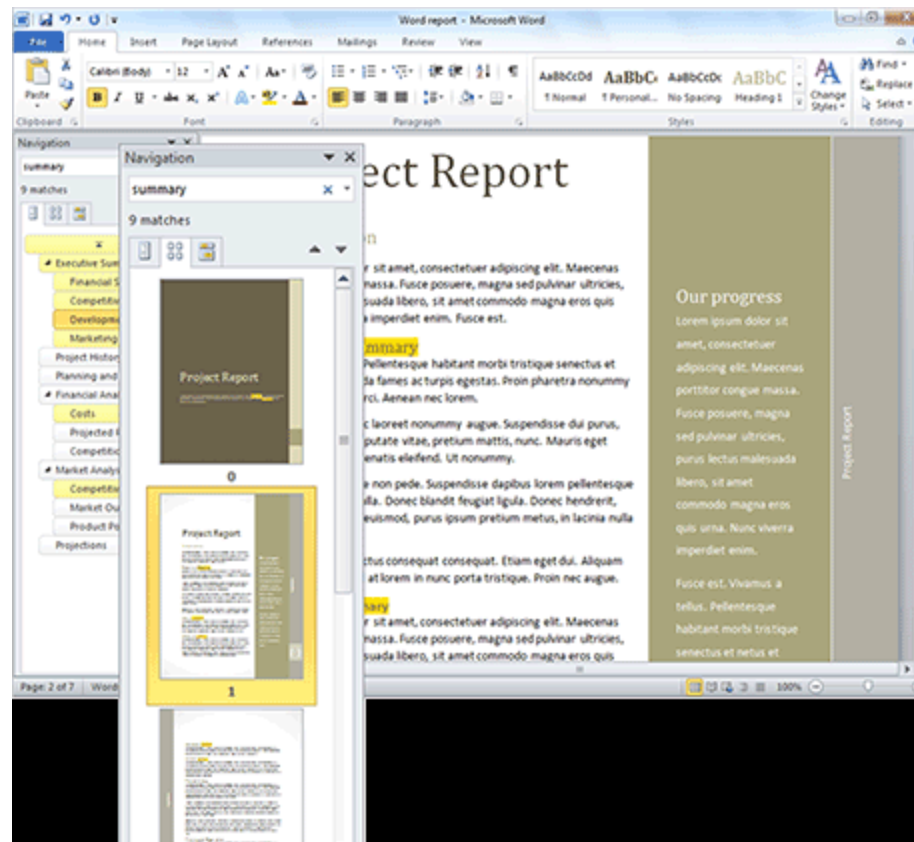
Word report - Microsoft Word

File Home Insert Page Layout References Mailings Review View

Paste
Clipboard

Calibri (Body) 12 A A Aa
B I U abe x, x A A
Font

Paragraph

AaBbCcDd AaBbC AaBbCcDc AaBbC
¶ Normal ¶ Personal... No Spacing Heading 1
Change Styles
Styles

Find
Replace
Select
Editing

Navigation
summary
9 matches

Executive Sum
Financial S
Competitio
Developme
Marketing
Project Histor
Planning and
Financial Anal
Costs
Projected F
Competitio
Market Analy
Competitio
Market Ou
Product Po
Projections

Navigation
summary
9 matches

Project Report

0

Project Report

1

ect Report

n

r sit amet, consectetuer adipiscing elit. Maecenas massa. Fusce posuere, magna sed pulvinar ultricies, suada libero, sit amet commodo magna eros quis a imperdiet enim. Fusce est.

mmary

Pellentesque habitant morbi tristique senectus et da fames ac turpis egestas. Proin pharetra nonummy rci. Aenean nec lorem.

c laoreet nonummy augue. Suspendisse dui purus, putate vitae, pretium mattis, nunc. Mauris eget enatis eleifend. Ut nonummy.

e non pede. Suspendisse dapibus lorem pellentesque lla. Donec blandit feugiat ligula. Donec hendrerit, euismod, purus ipsum pretium metus, in lacinia nulla

ctus consequat consequat. Etiam eget dui. Aliquam at lorem in nunc porta tristique. Proin nec augue.

mary

r sit amet, consectetuer adipiscing elit. Maecenas massa. Fusce posuere, magna sed pulvinar ultricies, suada libero, sit amet commodo magna eros quis

Our progress

Lorem ipsum dolor sit amet, consectetuer adipiscing elit. Maecenas porttitor congue massa. Fusce posuere, magna sed pulvinar ultricies, purus lectus malesuada libero, sit amet commodo magna eros quis urna. Nunc viverra imperdiet enim.

Fusce est. Vivamus a tellus. Pellentesque habitant morbi tristique senectus et netus et

Project Report

Page: 2 of 7 Word

100%